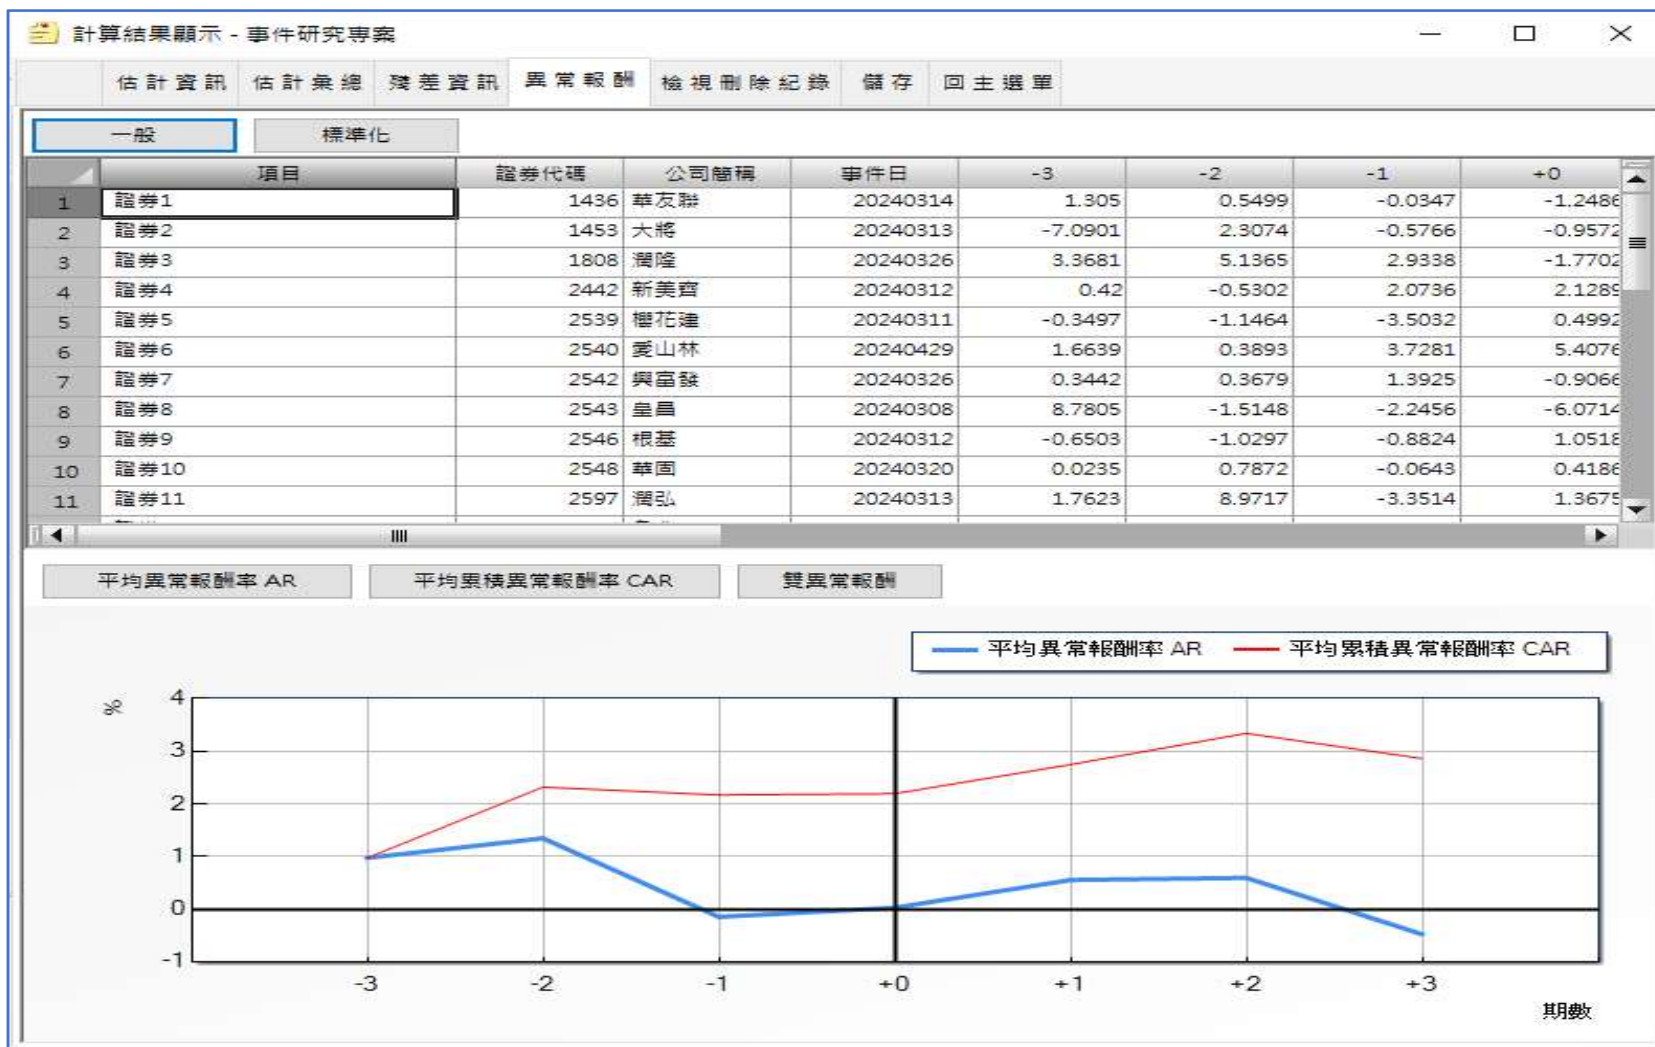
計算結果顯示 - 事件研究專案

估計資訊 | 估計彙總 | 殘差資訊 | 異常報酬 | 檢視刪除紀錄 | 儲存 | 回主選單

一般 | 標準化

| | 項目 | 證券代碼 | 公司簡稱 | 事件日 | -3 | -2 | -1 | +0 |
|---|---|---|---|---|---|---|---|---|
| 1 | 證券1 | 1436 | 華友聯 | 20240314 | 1.305 | 0.5499 | -0.0347 | -1.2486 |
| 2 | 證券2 | 1453 | 大將 | 20240313 | -7.0901 | 2.3074 | -0.5766 | -0.9572 |
| 3 | 證券3 | 1808 | 潤隆 | 20240326 | 3.3681 | 5.1365 | 2.9338 | -1.7702 |
| 4 | 證券4 | 2442 | 新美齊 | 20240312 | 0.42 | -0.5302 | 2.0736 | 2.1289 |
| 5 | 證券5 | 2539 | 櫻花建 | 20240311 | -0.3497 | -1.1464 | -3.5032 | 0.4992 |
| 6 | 證券6 | 2540 | 愛山林 | 20240429 | 1.6639 | 0.3893 | 3.7281 | 5.4076 |
| 7 | 證券7 | 2542 | 興富發 | 20240326 | 0.3442 | 0.3679 | 1.3925 | -0.9066 |
| 8 | 證券8 | 2543 | 皇昌 | 20240308 | 8.7805 | -1.5148 | -2.2456 | -6.0714 |
| 9 | 證券9 | 2546 | 根基 | 20240312 | -0.6503 | -1.0297 | -0.8824 | 1.0518 |
| 10 | 證券10 | 2548 | 華固 | 20240320 | 0.0235 | 0.7872 | -0.0643 | 0.4186 |
| 11 | 證券11 | 2597 | 潤弘 | 20240313 | 1.7623 | 8.9717 | -3.3514 | 1.3675 |

平均異常報酬率 AR | 平均累積異常報酬率 CAR | 雙異常報酬

平均異常報酬率 AR
平均累積異常報酬率 CAR

%
4
3
2
1
0
-1
-3 -2 -1 +0 +1 +2 +3
期數